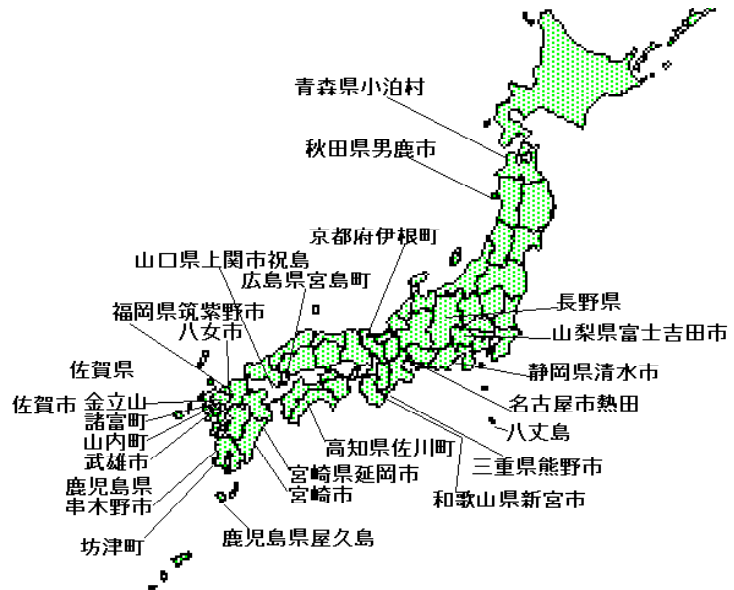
青森県小泊村

秋田県男鹿市

京都府伊根町

山口県上関市祝島

広島県宮島町

福岡県筑紫野市

八女市

長野県

山梨県富士吉田市

佐賀県

静岡県清水市

佐賀市 金立山

諸富町

名古屋市熱田

山内町

八丈島

武雄市

高知県佐川町

三重県熊野市

鹿児島県

宮崎県延岡市

串木野市

宮崎市

和歌山県新宮市

坊津町

鹿児島県屋久島